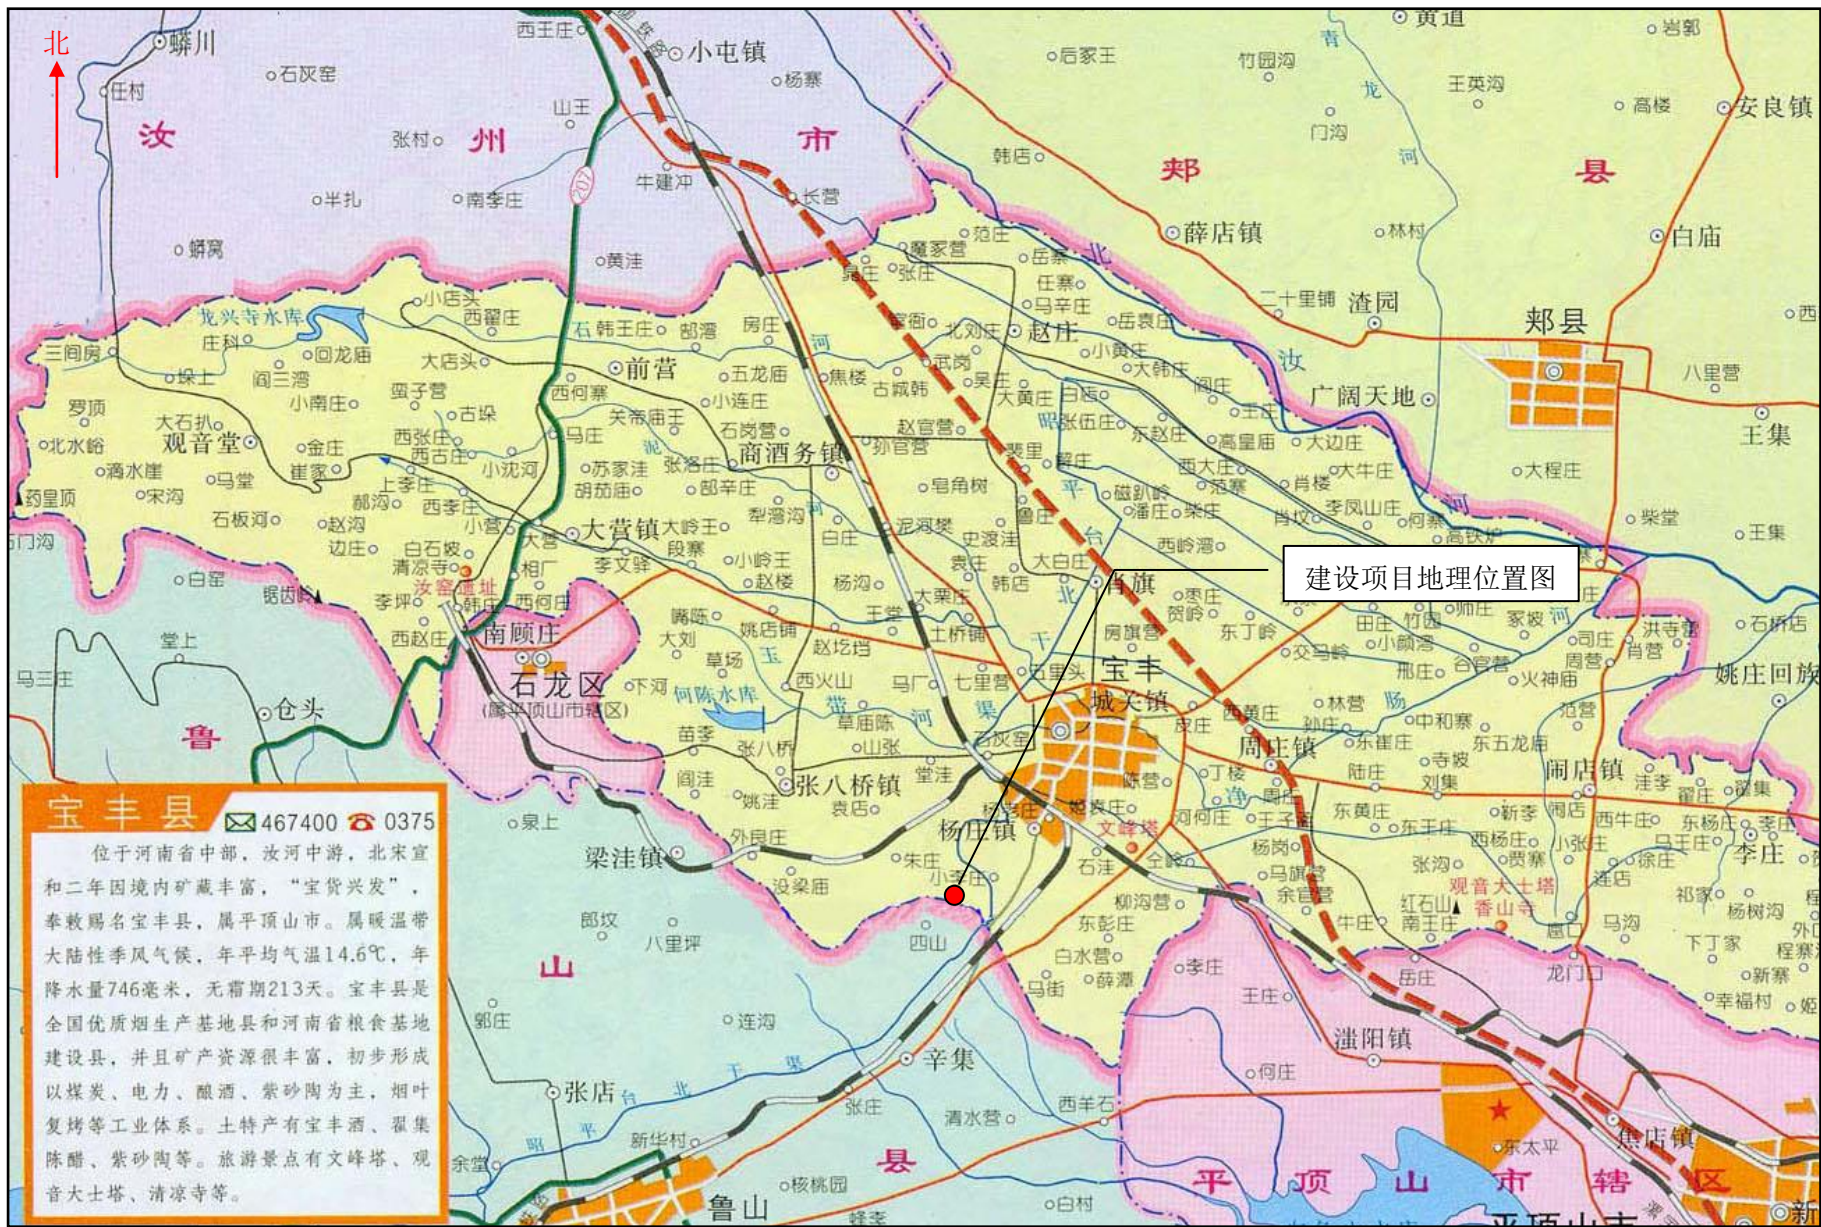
北

建设项目地理位置图

汝 州 市

郏 县

鲁 山 县

平 顶 山 市 辖 区

宝丰

石龙区
(属平顶山市辖区)

郏县

宝丰县 467400 0375

位于河南省中部，汝河中游，北宋宣和二年因境内矿藏丰富，"宝货兴发"，奉敕赐名宝丰县，属平顶山市。属暖温带大陆性季风气候，年平均气温14.6℃，年降水量746毫米，无霜期213天。宝丰县是全国优质烟生产基地县和河南省粮食基地建设县，并且矿产资源很丰富，初步形成以煤炭、电力、酿酒、紫砂陶为主，烟叶复烤等工业体系。土特产有宝丰酒、翟集陈醋、紫砂陶等。旅游景点有文峰塔、观音大士塔、清凉寺等。

蟒川 石灰窑 任村 张村 半扎 南李庄 蟒窝 小屯镇 杨寨 西王庄 山王 牛建冲 长营 黄洼 后冢王 竹园沟 黄道 岩郭 王英沟 高楼 安良镇 门沟 韩店 薛店镇 林村 白庙 范庄 岳寨 任寨 马辛庄 二十里铺 渣园 龙兴寺水库 小店头 西翟庄 庄科 回龙庙 三间房 垛上 闫三湾 小南庄 罗顶 大石扒 观音堂 北水峪 滴水崖 药皇顶 宋沟 马堂 金庄 崔家 石板河 赵沟 边庄 白石坡 清凉寺 汝窑遗址 李坪 韩庄 西赵庄 据齿 白窑 堂上 马三庄 仓头 石韩王庄 郎湾 房庄 前营 五龙庙 小连庄 西何寨 古垛 大店头 蛮子营 关帝庙王 马庄 西张庄 西古庄 小沈河 上李庄 郝沟 西李庄 小营 大营 大营镇 大岭王 段寨 苏家洼 胡茄庙 张落庄 石岗营 商酒务镇 郜辛庄 犁湾沟 小岭王 赵楼 李文驿 相厂 西何庄 南顾庄 腾陈 大刘 姚店铺 赵圪垱 草场 何陈水库 下河 苗李 张八桥 张八桥镇 阎洼 姚洼 外良庄 袁店 梁洼镇 泉上 朱庄 没梁庙 小王庄 郎坟 八里坪 四山 郭庄 连沟 辛集 张店 张庄 新华村 余堂 鲁山 核桃园 清水营 西羊石 白村 龙门 白水营 薛源 马街 东彭庄 柳沟营 石洼 文峰塔 杨庄镇 韩庄 堂洼 山张 草庙陈 西大山 马厂 七里营 吕庄 杨沟 大栗庄 王堂 土桥铺 泥河 袁庄 韩店 大白庄 肖旗 房旗营 东丁岭 贺岭 枣庄 史渡洼 鲁庄 皂角树 孙官营 赵官营 古城韩 焦楼 武岗 窝衙 北刘庄 赵庄 岳庄 小黄庄 大韩庄 吴庄 大黄庄 白庙 张伍庄 东赵庄 闫庄 王庄 高皇庙 大边庄 广阔天地 裴里 磁趴岭 潘庄 来庄 范寨 西大庄 肖楼 大牛庄 大程庄 肖庄 李凤山庄 何寨 高铁炉 西岭湾 樊家营 城关镇 周庄镇 东崔庄 寺坡 东五龙庙 闹店镇 洼李 翟庄 翟集 东杨庄 李庄 新李 闯店 西牛庄 王庄 小张庄 徐庄 陆庄 刘集 中和寨 林营 孙庄 赵庄 丁楼 河何庄 王子营 杨岗 马旗营 余官营 贾寨 西杨庄 东黄庄 张沟 观音大士塔 香山寺 红石山 南王庄 牛庄 岳庄 龙门口 马沟 下丁家 新寨 幸福村 祁家 杨树沟 程寨 邮庄 滍阳镇 何庄 王庄 李庄 东太平 焦店镇 交马岭 田庄 竹园 小颜湾 邢庄 合官营 火神庙 司庄 周营 肖营 洪寺营 家坡 石桥店 姚庄回族 王集 柴堂 王集 八里营 西 新